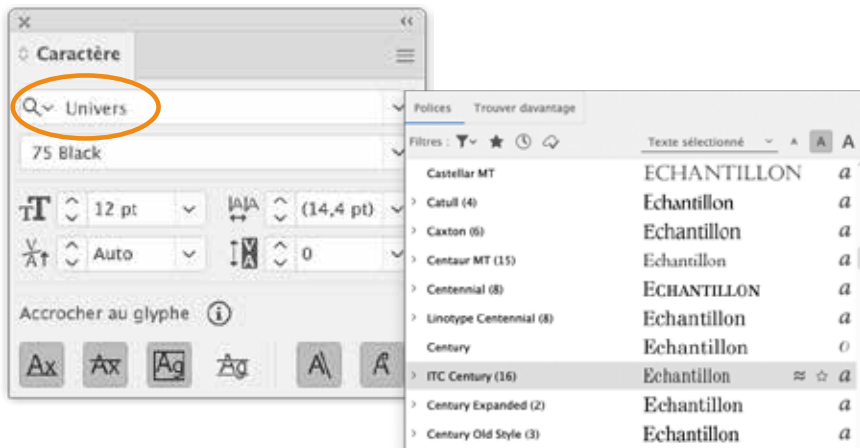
Caractère

Univers

75 Black

12 pt

(14,4 pt)

Auto

0

Accrocher au glyphe

Polices Trouver davantage

Filtres :

Texte sélectionné

A A A

| | | |
|---|---|---|
| Castellar MT | ECHANTILLON | a |
| Catull (4) | Echantillon | a |
| Caxton (6) | Echantillon | a |
| Centaur MT (15) | Echantillon | a |
| Centennial (8) | ECHANTILLON | a |
| Linotype Centennial (8) | Echantillon | a |
| Century | Echantillon | o |
| ITC Century (16) | Echantillon | a |
| Century Expanded (2) | Echantillon | a |
| Century Old Style (3) | Echantillon | a |